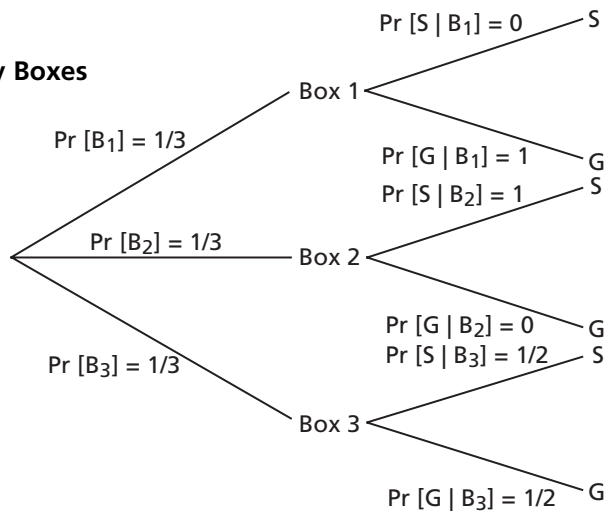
y Boxes

Pr $[S \mid B_1] = 0$

S

Box 1

Pr $[B_1] = 1/3$

Pr $[G \mid B_1] = 1$

G

Pr $[S \mid B_2] = 1$

S

Pr $[B_2] = 1/3$

Box 2

Pr $[G \mid B_2] = 0$

G

Pr $[S \mid B_3] = 1/2$

S

Pr $[B_3] = 1/3$

Box 3

Pr $[G \mid B_3] = 1/2$

G